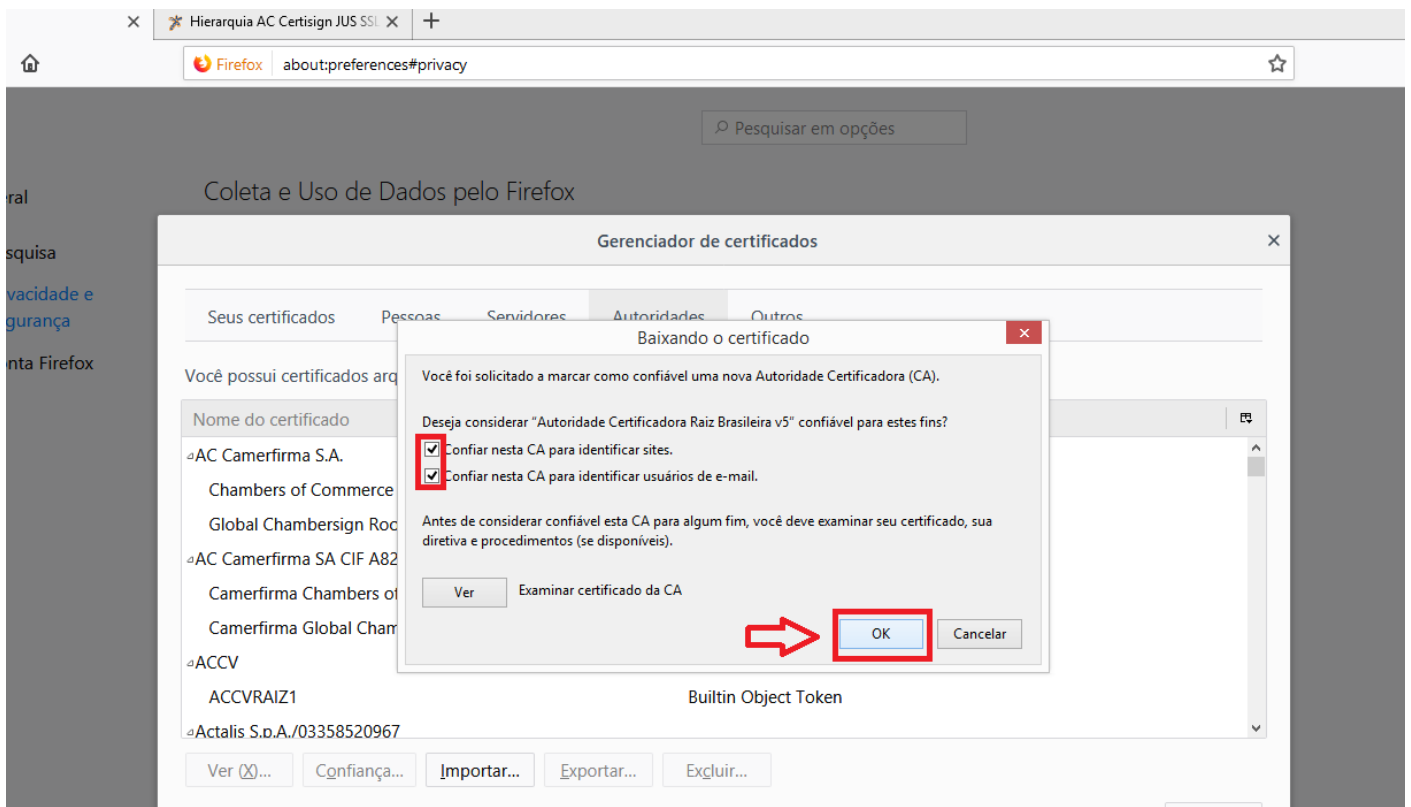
Hierarquia AC Certisign JUS SSL

Firefox about:preferences#privacy

Pesquisar em opções

eral

squisa

vacidade e gurança

nta Firefox

Coleta e Uso de Dados pelo Firefox

Gerenciador de certificados

Seus certificados Pessoas Servidores Autoridades Outros

Você possui certificados arq

Nome do certificado

AC Camerfirma S.A.

Chambers of Commerce

Global Chambersign Roo

AC Camerfirma SA CIF A82

Camerfirma Chambers of

Camerfirma Global Cham

ACCV

ACCVRAIZ1 Builtin Object Token

Actalis S.p.A./03358520967

Ver (X)... Confiança... Importar... Exportar... Excluir...

Baixando o certificado

Você foi solicitado a marcar como confiável uma nova Autoridade Certificadora (CA).

Deseja considerar "Autoridade Certificadora Raiz Brasileira v5" confiável para estes fins?

Confiar nesta CA para identificar sites.

Confiar nesta CA para identificar usuários de e-mail.

Antes de considerar confiável esta CA para algum fim, você deve examinar seu certificado, sua diretiva e procedimentos (se disponíveis).

Ver Examinar certificado da CA

OK Cancelar